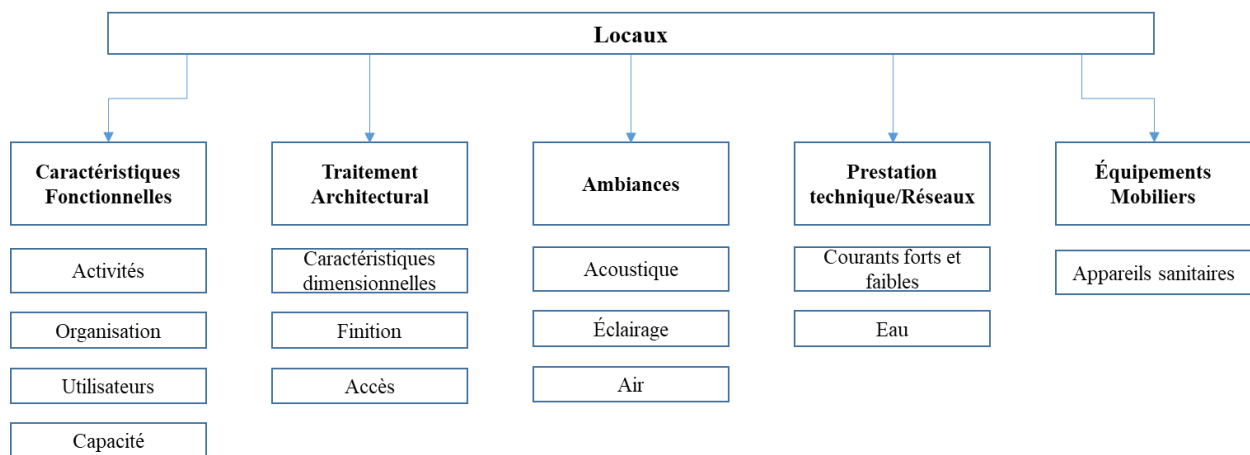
Locaux

Caractéristiques Fonctionnelles

Activités

Organisation

Utilisateurs

Capacité

Traitement Architectural

Caractéristiques dimensionnelles

Finition

Accès

Ambiances

Acoustique

Éclairage

Air

Prestation technique/Réseaux

Courants forts et faibles

Eau

Équipements Mobiliers

Appareils sanitaires